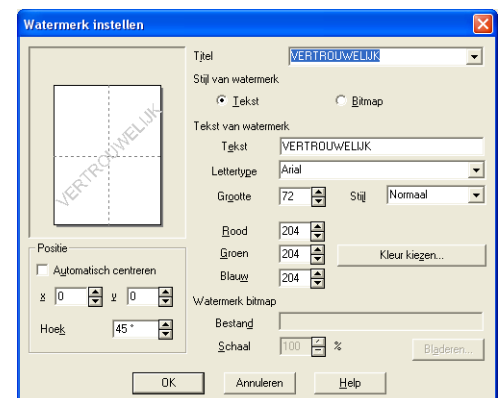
Watermerk instellen

VERTROUWELIJK

Positie

Automatisch centreren

x 0

y 0

Hoek 45 °

Titel VERTROUWELIJK

Stijl van watermerk

Tekst

Bitmap

Tekst van watermerk

Tekst VERTROUWELIJK

Lettertype Arial

Grootte 72

Stijl Normaal

Rood 204

Groen 204

Blauw 204

Kleur kiezen...

Watermerk bitmap

Bestand

Schaal 100 %

Bladeren...

OK

Annuleren

Help